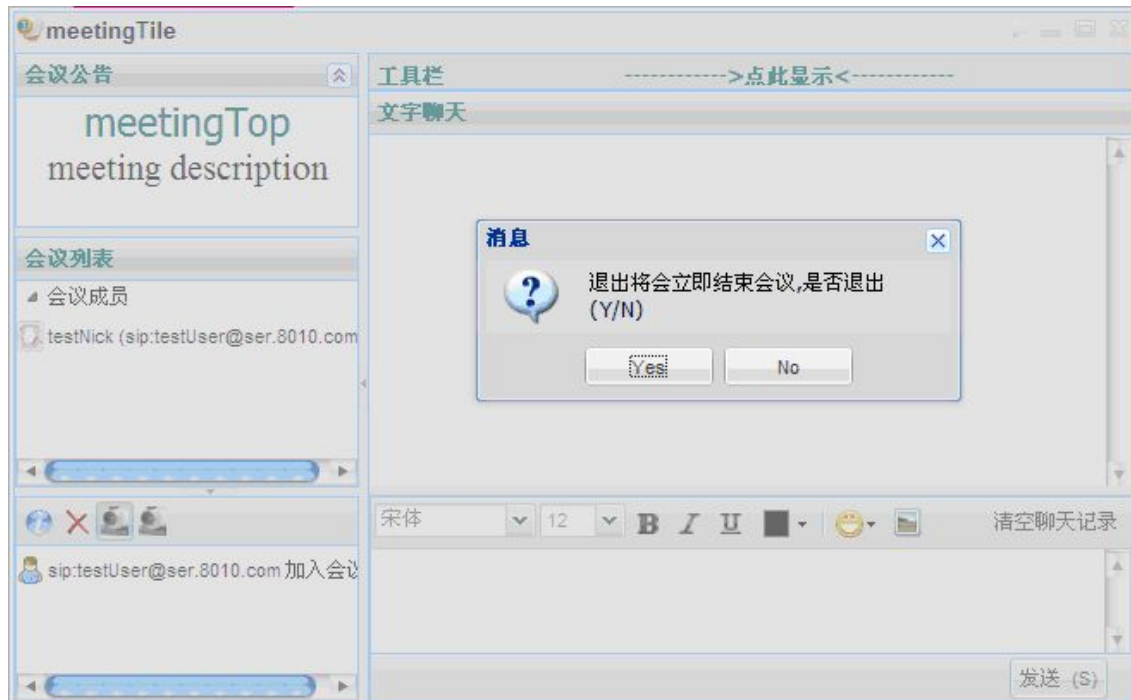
meetingTile

会议公告

meetingTop
meeting description

会议列表

会议成员

testNick (sip:testUser@ser.8010.com

sip:testUser@ser.8010.com 加入会议

工具栏 ------------>点此显示<------------

文字聊天

消息

退出将会立即结束会议,是否退出(Y/N)

Yes No

宋体 12 B I U

清空聊天记录

发送 (S)